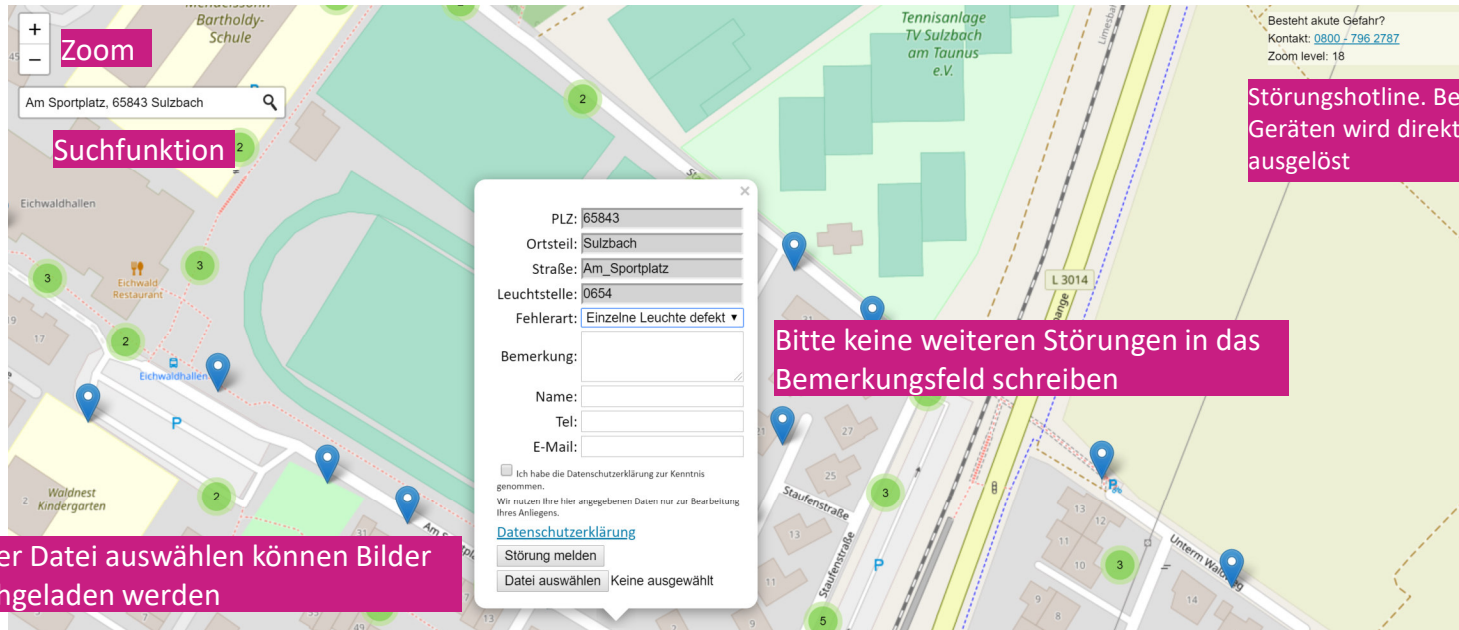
+
−
Zoom

Am Sportplatz, 65843 Sulzbach

Suchfunktion

Bartholdy-Schule

Tennisanlage TV Sulzbach am Taunus e.V.

Besteht akute Gefahr?
Kontakt: 0800 - 796 2787
Zoom level: 18

Störungshotline. Be Geräten wird direkt ausgelöst

Eichwaldhallen

Eichwald Restaurant

Eichwaldhallen

Waldnest Kindergarten

L 3014

×

PLZ: 65843
Ortsteil: Sulzbach
Straße: Am_Sportplatz
Leuchtstelle: 0654
Fehlerart: Einzelne Leuchte defekt
Bemerkung:
Name:
Tel:
E-Mail:

Ich habe die Datenschutzerklärung zur Kenntnis genommen.
Wir nutzen Ihre hier angegebenen Daten nur zur Bearbeitung Ihres Anliegens.

Datenschutzerklärung
Störung melden
Datei auswählen Keine ausgewählt

Bitte keine weiteren Störungen in das Bemerkungsfeld schreiben

er Datei auswählen können Bilder ngeladen werden

Staufenstraße

Staufenstraße

Unterm Waldweg

2
2
3
3
2
2
3
3
5